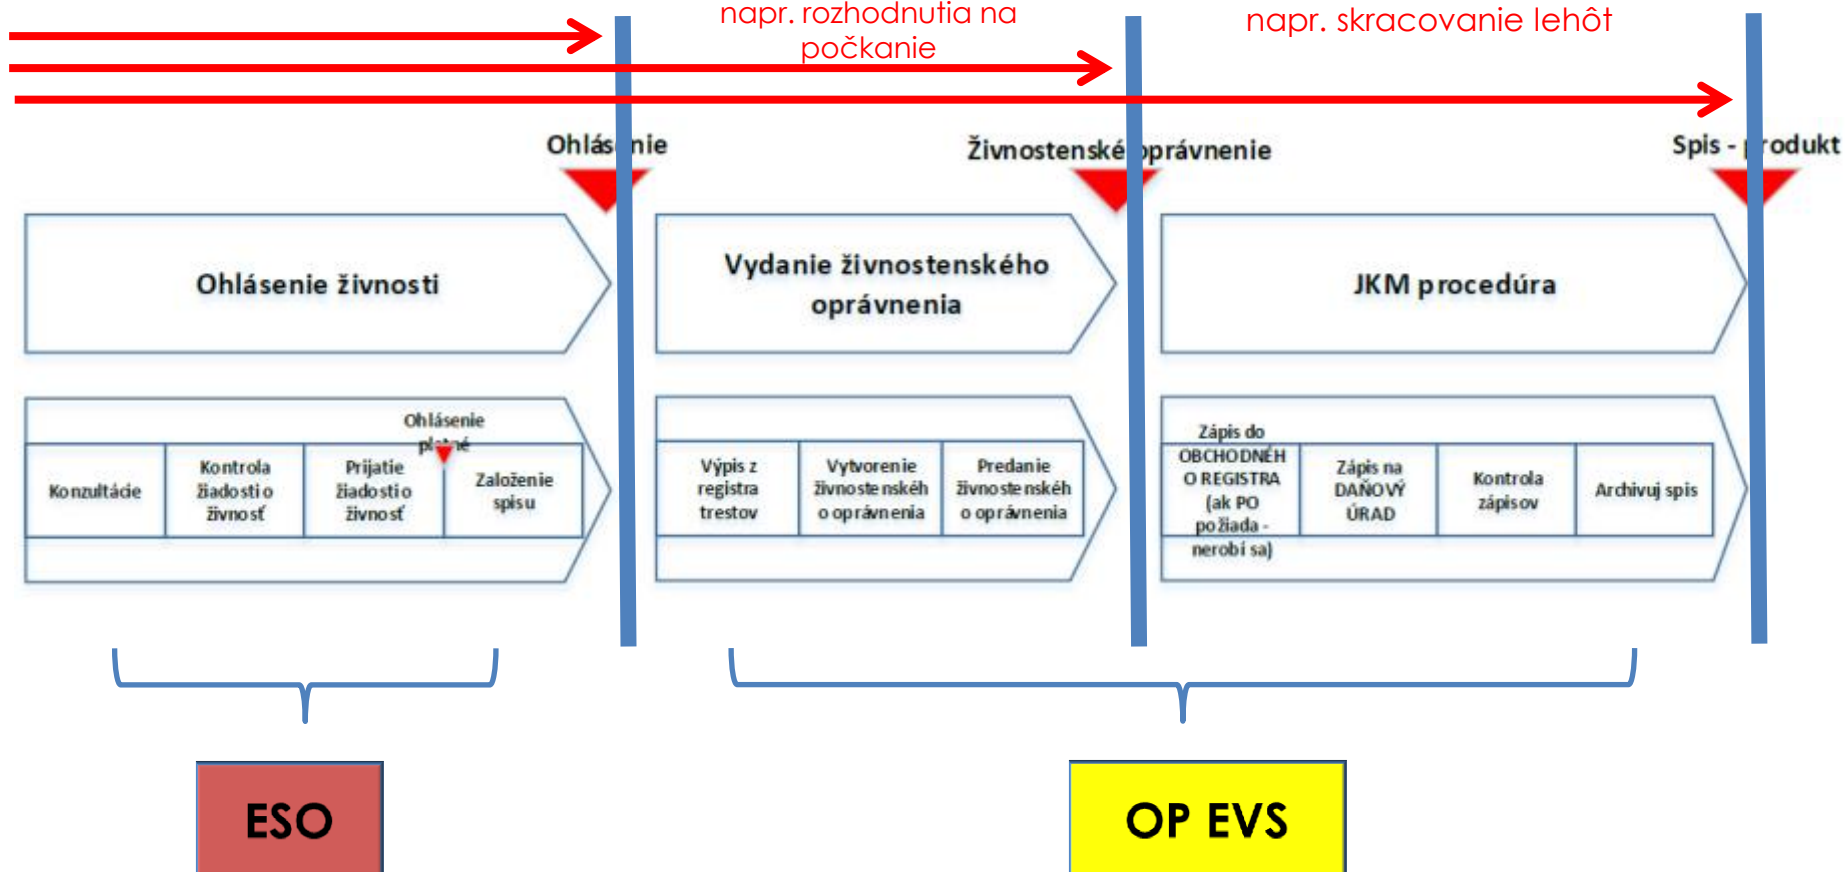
napr. rozhodnutia na počkanie

napr. skracovanie lehôt

Ohlás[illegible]nie

Živnostenské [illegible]právnenie

Spis - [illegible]rodukt

Ohlásenie živnosti

Vydanie živnostenského oprávnenia

JKM procedúra

Ohlásenie platné

| Konzultácie | Kontrola žiadosti o živnosť | Prijatie žiadosti o živnosť | Založenie spisu |
|---|---|---|---|

| Výpis z registra trestov | Vytvorenie živnostenskéh o oprávnenia | Predanie živnostenskéh o oprávnenia |
|---|---|---|

| Zápis do OBCHODNÉH O REGISTRA (ak PO požiada - nerobí sa) | Zápis na DAŇOVÝ ÚRAD | Kontrola zápisov | Archivuj spis |
|---|---|---|---|

ESO

OP EVS